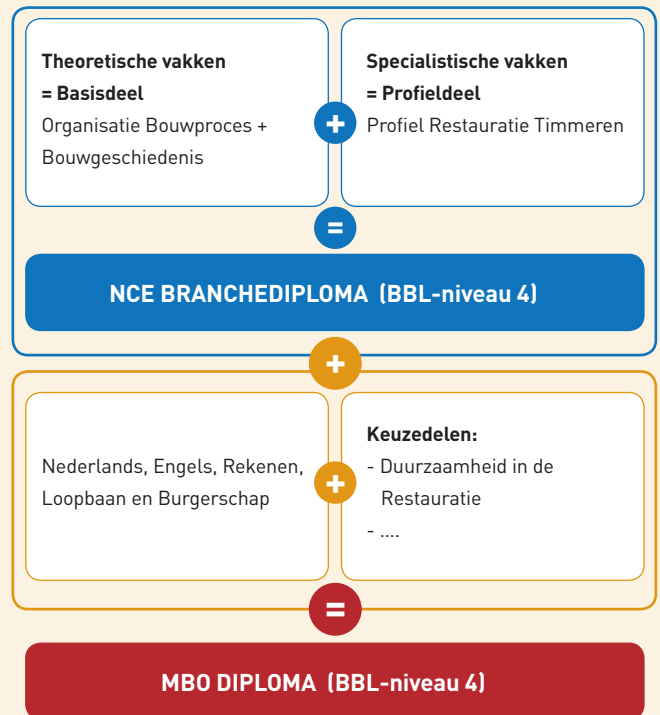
**Theoretische vakken = Basisdeel**
Organisatie Bouwproces + Bouwgeschiedenis

+

**Specialistische vakken = Profieldeel**
Profiel Restauratie Timmeren

=

**NCE BRANCHEDIPLOMA (BBL-niveau 4)**

+

Nederlands, Engels, Rekenen, Loopbaan en Burgerschap

+

**Keuzedelen:**
- Duurzaamheid in de Restauratie
- ....

=

**MBO DIPLOMA (BBL-niveau 4)**